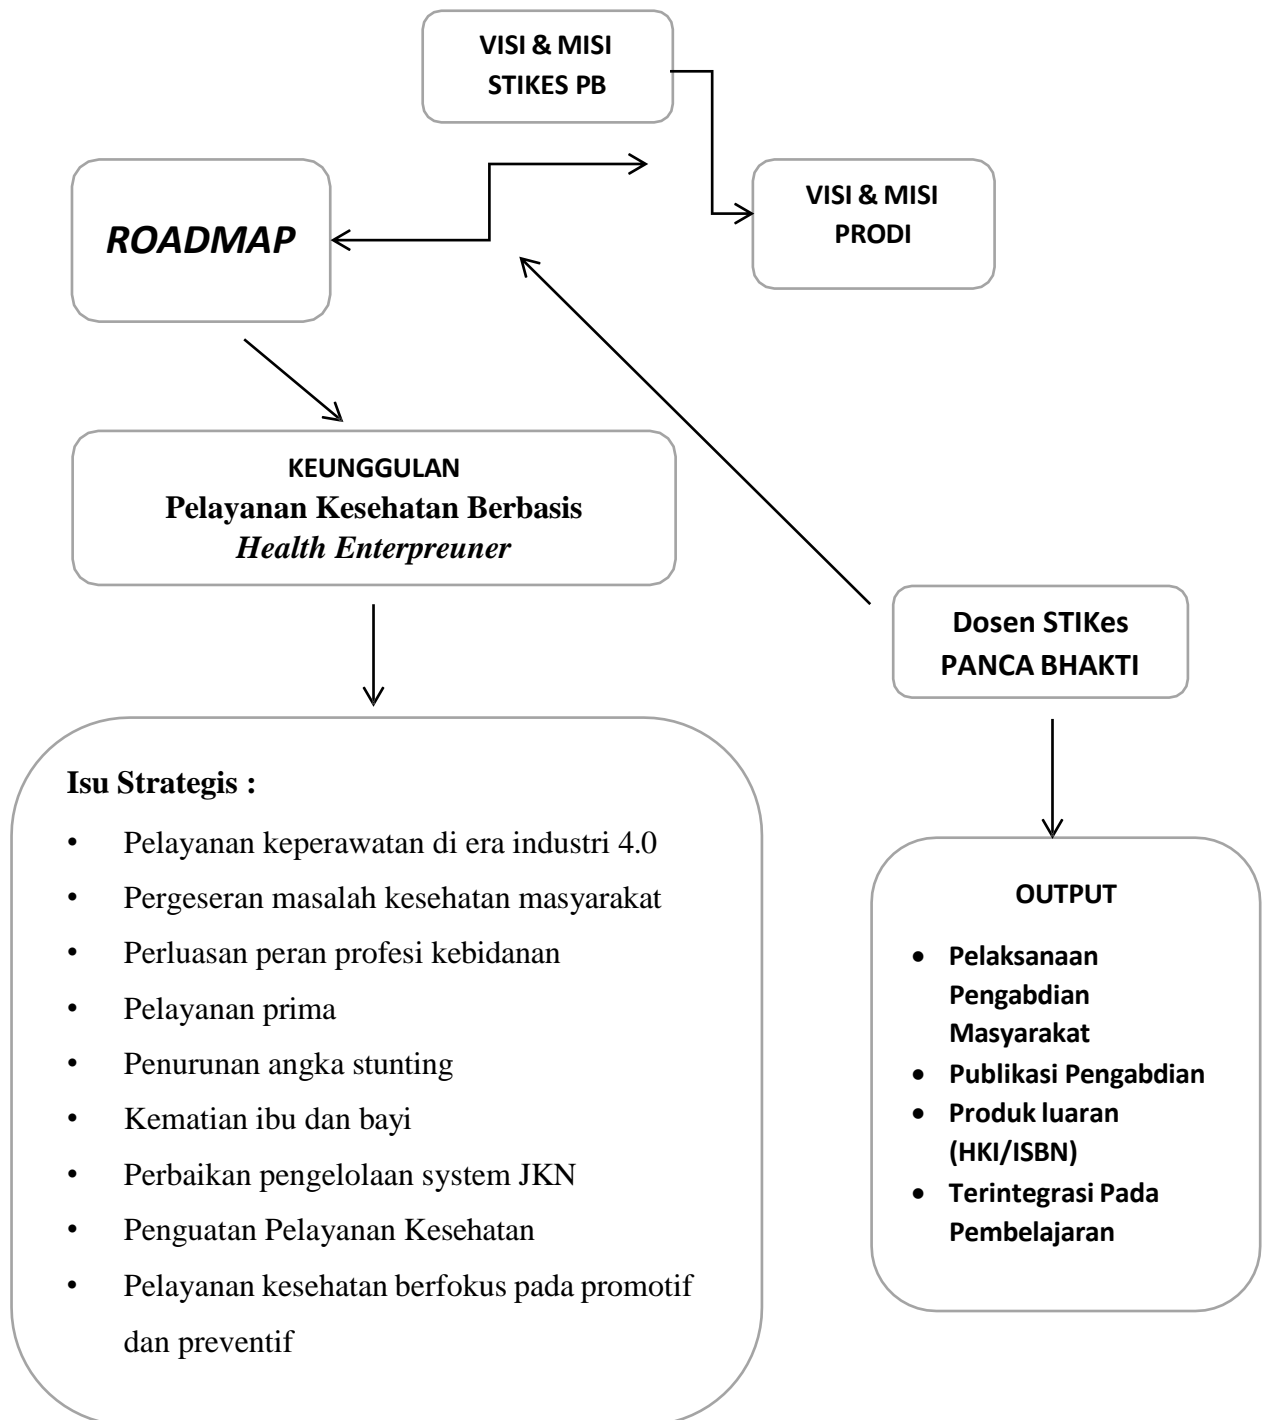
VISI & MISI
STIKES PB

ROADMAP

VISI & MISI
PRODI

KEUNGGULAN
Pelayanan Kesehatan Berbasis
Health Enterpreuner

Dosen STIKes
PANCA BHAKTI

Isu Strategis :

- Pelayanan keperawatan di era industri 4.0
- Pergeseran masalah kesehatan masyarakat
- Perluasan peran profesi kebidanan
- Pelayanan prima
- Penurunan angka stunting
- Kematian ibu dan bayi
- Perbaikan pengelolaan system JKN
- Penguatan Pelayanan Kesehatan
- Pelayanan kesehatan berfokus pada promotif dan preventif

OUTPUT

- Pelaksanaan Pengabdian Masyarakat
- Publikasi Pengabdian
- Produk luaran (HKI/ISBN)
- Terintegrasi Pada Pembelajaran